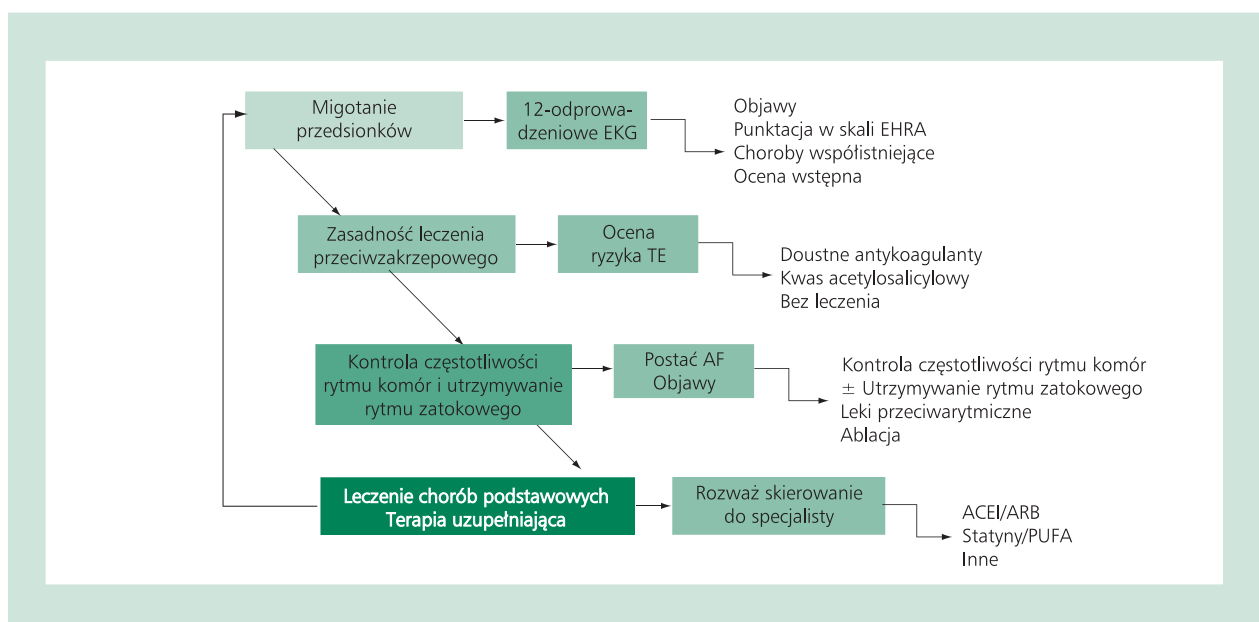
Migotanie przedsionków

12-odprowadzeniowe EKG

Objawy
Punktacja w skali EHRA
Choroby współistniejące
Ocena wstępna

Zasadność leczenia przeciwzakrzepowego

Ocena ryzyka TE

Doustne antykoagulanty
Kwas acetylosalicylowy
Bez leczenia

Kontrola częstotliwości rytmu komór i utrzymywanie rytmu zatokowego

Postać AF
Objawy

Kontrola częstotliwości rytmu komór
$\pm$ Utrzymywanie rytmu zatokowego
Leki przeciwarytmiczne
Ablacja

Leczenie chorób podstawowych
Terapia uzupełniająca

Rozważ skierowanie do specjalisty

ACEI/ARB
Statyny/PUFA
Inne